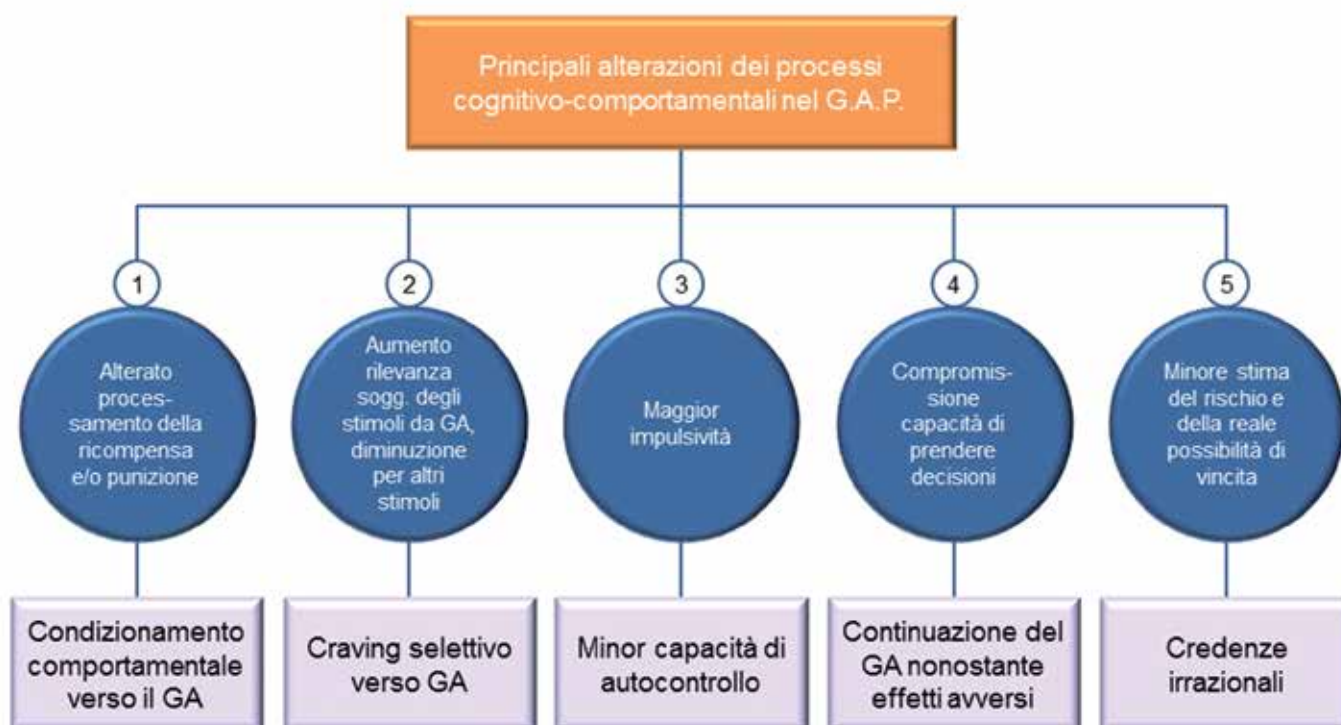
Principali alterazioni dei processi cognitivo-comportamentali nel G.A.P.

1

Alterato processamento della ricompensa e/o punizione

Condizionamento comportamentale verso il GA

2

Aumento rilevanza sogg. degli stimoli da GA, diminuzione per altri stimoli

Craving selettivo verso GA

3

Maggior impulsività

Minor capacità di autocontrollo

4

Compromissione capacità di prendere decisioni

Continuazione del GA nonostante effetti avversi

5

Minore stima del rischio e della reale possibilità di vincita

Credenze irrazionali